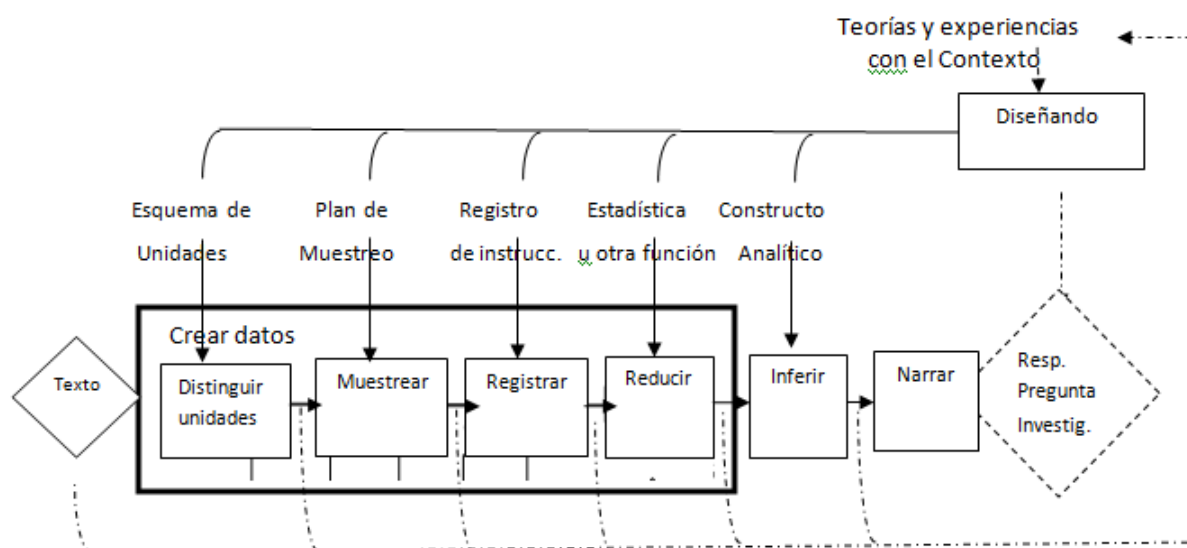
Teorías y experiencias con el Contexto

Diseñando

Esquema de Unidades

Plan de Muestreo

Registro de instrucc.

Estadística u otra función

Constructo Analítico

Crear datos

Texto

Distinguir unidades

Muestrear

Registrar

Reducir

Inferir

Narrar

Resp. Pregunta Investig.